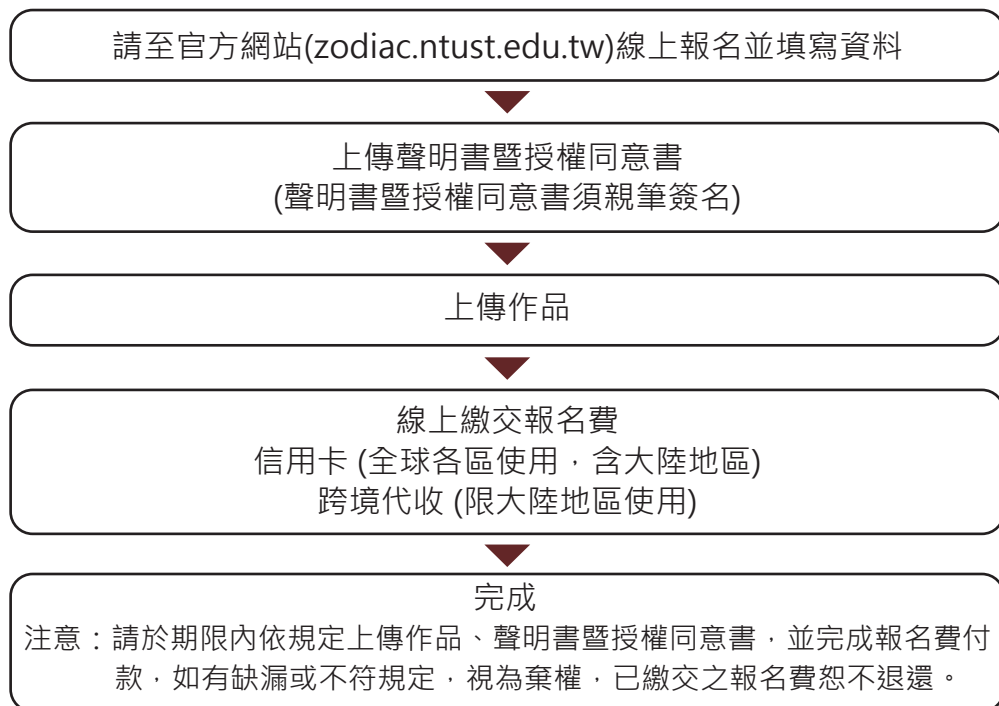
請至官方網站(zodiac.ntust.edu.tw)線上報名並填寫資料

上傳聲明書暨授權同意書
(聲明書暨授權同意書須親筆簽名)

上傳作品

線上繳交報名費
信用卡 (全球各區使用，含大陸地區)
跨境代收 (限大陸地區使用)

完成
注意：請於期限內依規定上傳作品、聲明書暨授權同意書，並完成報名費付款，如有缺漏或不符規定，視為棄權，已繳交之報名費恕不退還。